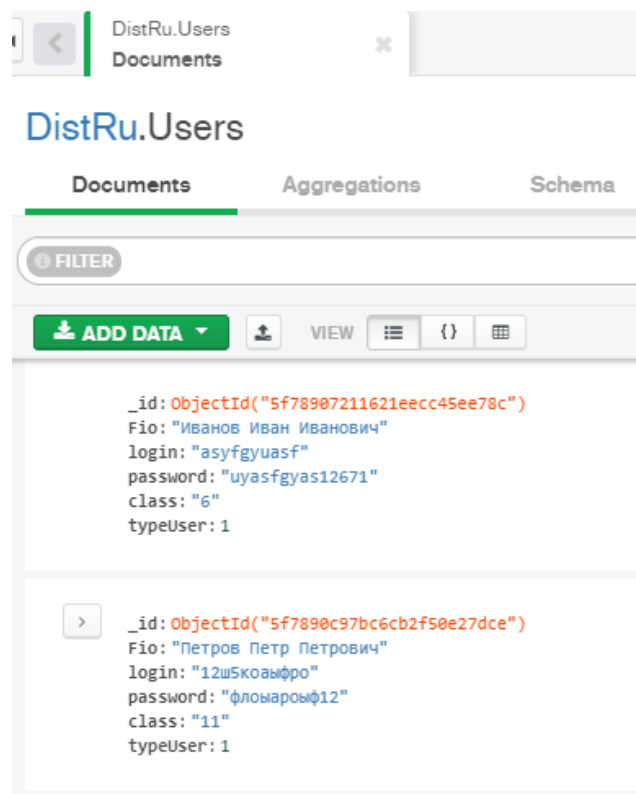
DistRu.Users
Documents

DistRu.Users

Documents Aggregations Schema

FILTER

ADD DATA VIEW {}

_id: ObjectId("5f78907211621eecc45ee78c")
Fio: "Иванов Иван Иванович"
login: "asyfgyuasf"
password: "uyasfgyas12671"
class: "6"
typeUser: 1

_id: ObjectId("5f7890c97bc6cb2f50e27dce")
Fio: "Петров Петр Петрович"
login: "12ш5коаыфро"
password: "флоыароыф12"
class: "11"
typeUser: 1